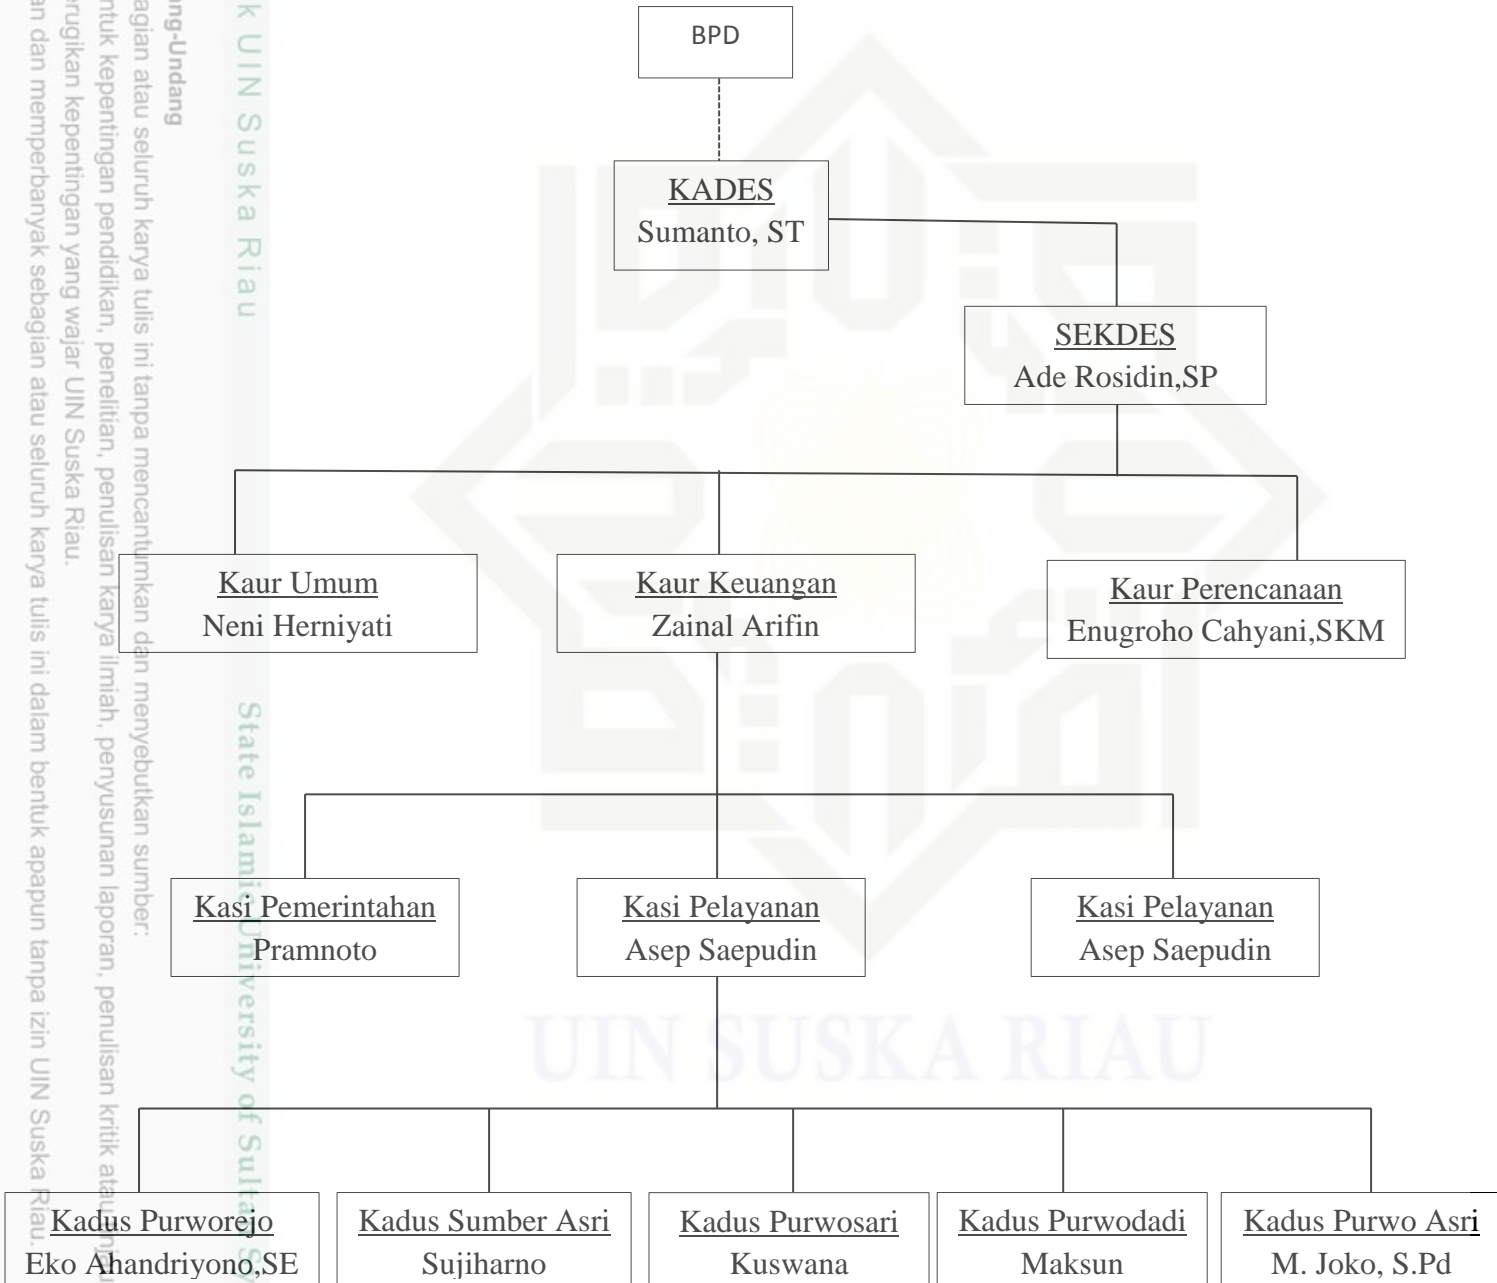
ng-Undang
agian atau seluruh karya tulis ini tanpa mencantumkan dan menyebutkan sumber:
ntuk kepentingan pendidikan, penelitian, penulisan karya ilmiah, penyusunan laporan, penulisan kritik atau
rugikan kepentingan yang wajar UIN Suska Riau.
an dan memperbanyak sebagian atau seluruh karya tulis ini dalam bentuk apapun tanpa izin UIN Suska Riau.

k UIN Suska Riau

State Islamic University of Sultan S

BPD

KADES
Sumanto, ST

SEKDES
Ade Rosidin,SP

Kaur Umum
Neni Herniyati

Kaur Keuangan
Zainal Arifin

Kaur Perencanaan
Enugroho Cahyani,SKM

Kasi Pemerintahan
Pramnoto

Kasi Pelayanan
Asep Saepudin

Kasi Pelayanan
Asep Saepudin

UIN SUSKA RIAU

Kadus Purworejo
Eko Ahandriyono,SE

Kadus Sumber Asri
Sujiharno

Kadus Purwosari
Kuswana

Kadus Purwodadi
Maksun

Kadus Purwo Asri
M. Joko, S.Pd